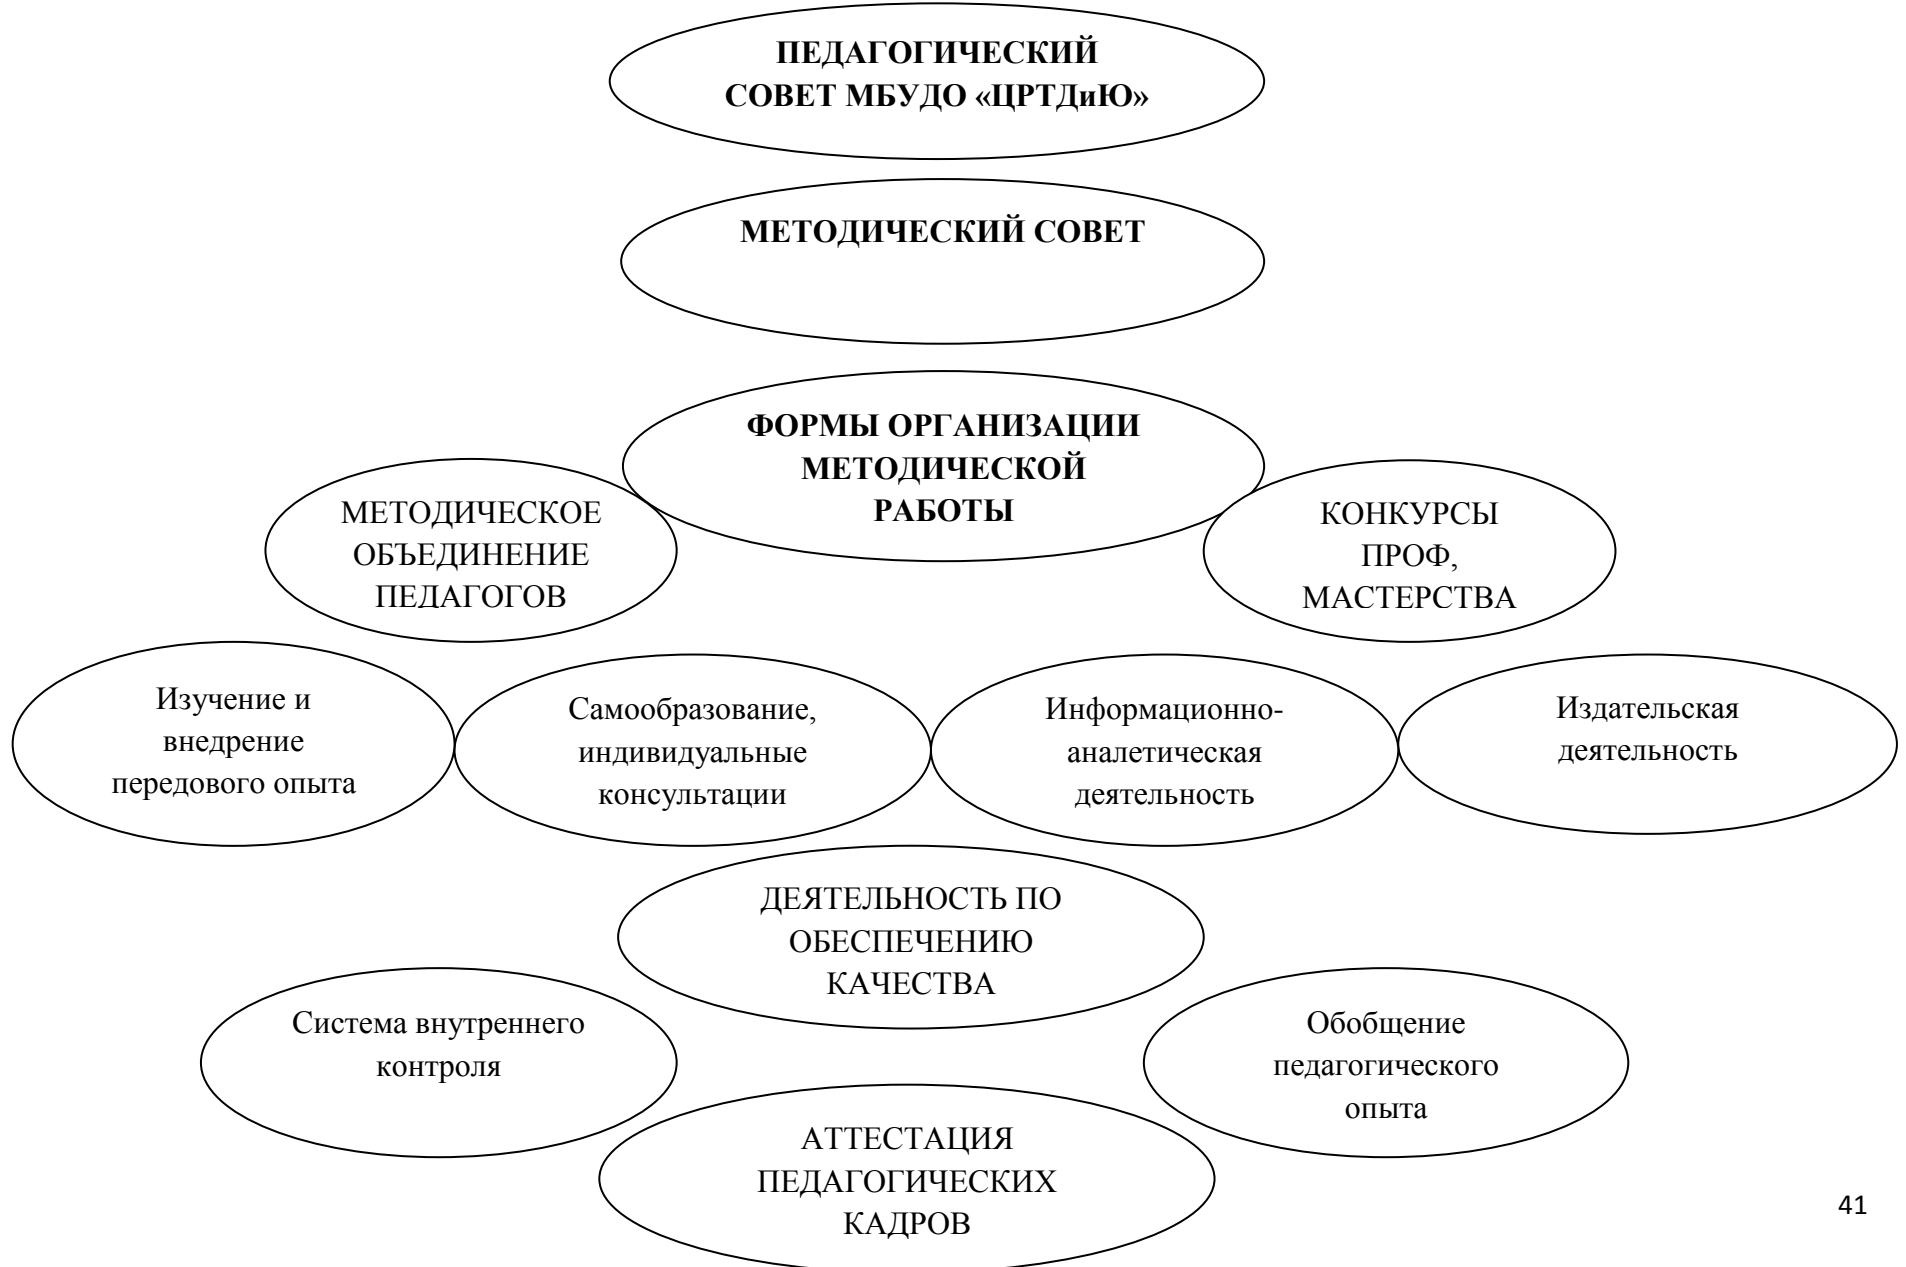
ПЕДАГОГИЧЕСКИЙ СОВЕТ МБУДО «ЦРТДиЮ»

МЕТОДИЧЕСКИЙ СОВЕТ

ФОРМЫ ОРГАНИЗАЦИИ МЕТОДИЧЕСКОЙ РАБОТЫ

МЕТОДИЧЕСКОЕ ОБЪЕДИНЕНИЕ ПЕДАГОГОВ

КОНКУРСЫ ПРОФ, МАСТЕРСТВА

Изучение и внедрение передового опыта

Самообразование, индивидуальные консультации

Информационно-аналетическая деятельность

Издательская деятельность

ДЕЯТЕЛЬНОСТЬ ПО ОБЕСПЕЧЕНИЮ КАЧЕСТВА

Система внутреннего контроля

Обобщение педагогического опыта

АТТЕСТАЦИЯ ПЕДАГОГИЧЕСКИХ КАДРОВ

41